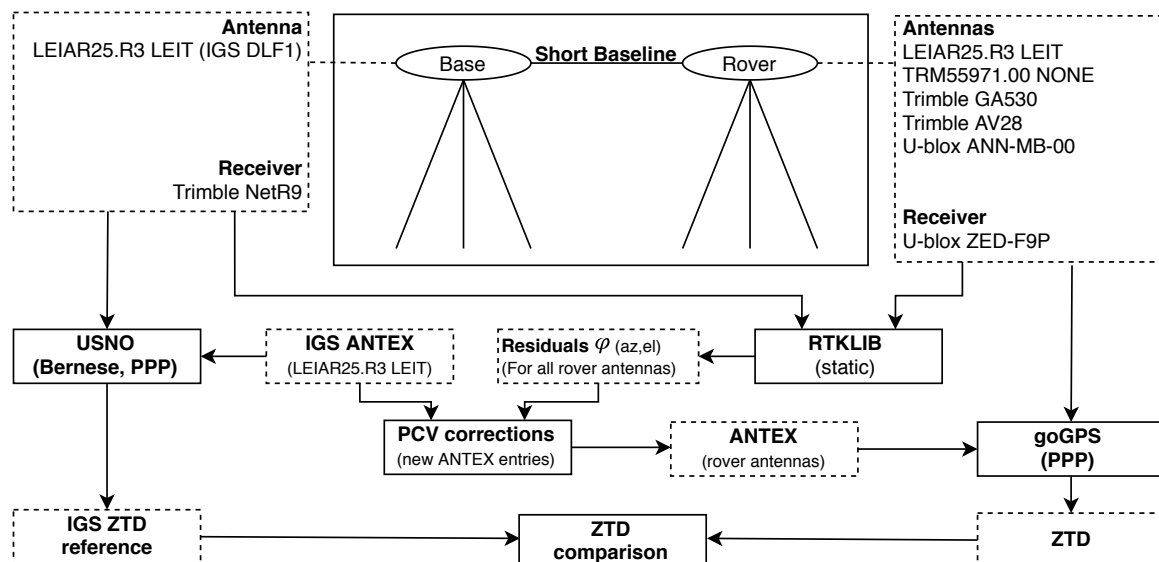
Antenna
LEIAR25.R3 LEIT (IGS DLF1)

Receiver
Trimble NetR9

Base
Short Baseline
Rover

Antennas
LEIAR25.R3 LEIT
TRM55971.00 NONE
Trimble GA530
Trimble AV28
U-blox ANN-MB-00

Receiver
U-blox ZED-F9P

USNO
(Bernese, PPP)

IGS ANTEX
(LEIAR25.R3 LEIT)

Residuals $\varphi$ (az,el)
(For all rover antennas)

RTKLIB
(static)

PCV corrections
(new ANTEX entries)

ANTEX
(rover antennas)

goGPS
(PPP)

IGS ZTD
reference

ZTD
comparison

ZTD